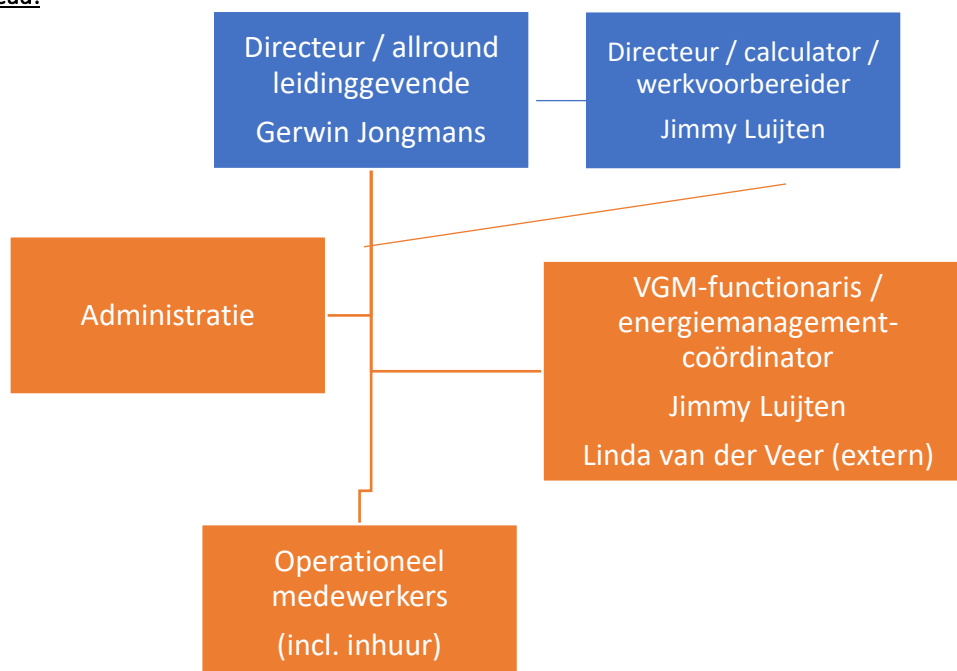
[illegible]

Directeur / allround leidinggevende

Gerwin Jongmans

Directeur / calculator / werkvoorbereider

Jimmy Luijten

Administratie

VGM-functionaris / energiemanagement-coördinator

Jimmy Luijten

Linda van der Veer (extern)

Operationeel medewerkers

(incl. inhuur)